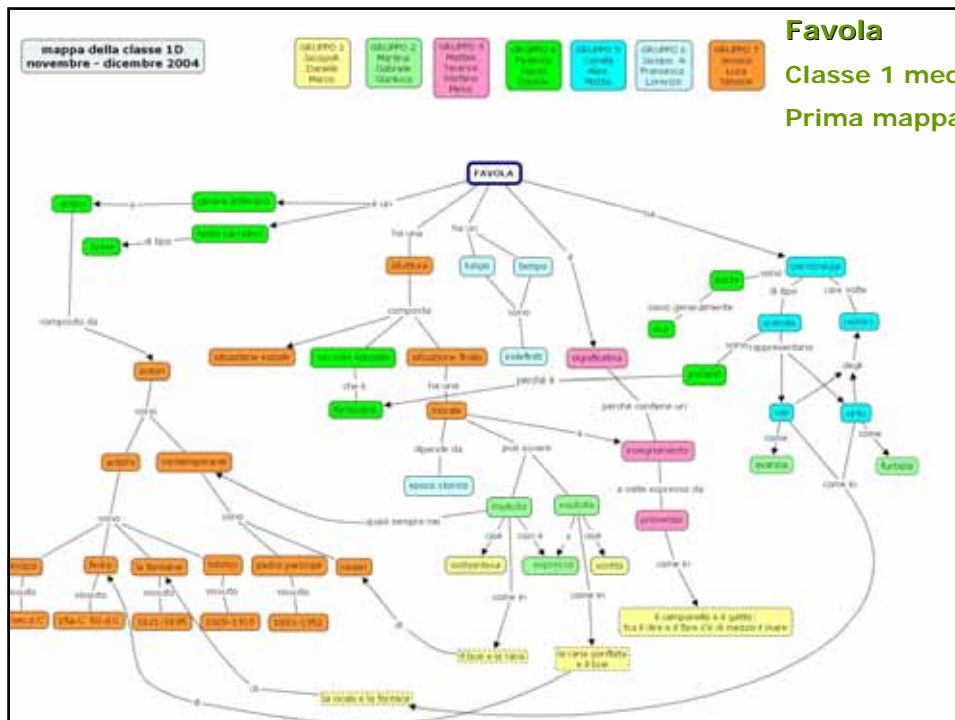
Favola

Classe 1 med

Prima mappa

mappa della classe 1D
novembre - dicembre 2004

GRUPPO 1 Jacopo Daniele Marco

GRUPPO 2 Martina Gabriele Gianluca

GRUPPO 3 Matteo Tiziano Stefano Melo

GRUPPO 4 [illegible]

GRUPPO 5 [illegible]

GRUPPO 6 Jacopo A. Francesca Lorenzo

GRUPPO 7 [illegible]

FAVOLA

è un

genere letterario

testo narrativo

di tipo

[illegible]

composto da

autori

sono

antichi

contemporanei

sono

Esopo

vissuto

Fedro

vissuto

20a.C.-50 d.C.

la fontaine

vissuto

1621-1695

tolstoj

vissuto

1828-1910

pietro pancrazi

vissuto

1893-1952

rodari

ha una

struttura

composta

situazione iniziale

svolgimento

situazione finale

che è

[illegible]

ha una

morale

dipende da

epoca storica

può essere

esplicita

implicita

quasi sempre nei

cioè

sottointesa

con la

espressa

a

alla

scritta

come in

il lupo e la rana

come in

la rana gonfiata e il bue

di

la cicala e la formica

di

ha un

luogo

tempo

sono

indefiniti

è

significativa

perché contiene un

insegnamento

a volte espresso da

proverbio

come in

il campanello e il gatto : fra il dire e il fare c'è di mezzo il mare

perché è

ha

personaggi

sono

pochi

sono generalmente

due

di tipo

animali

sono

umani

rappresentano

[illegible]

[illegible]

come

avarizia

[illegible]

come

furbizia

come in

come in

degli